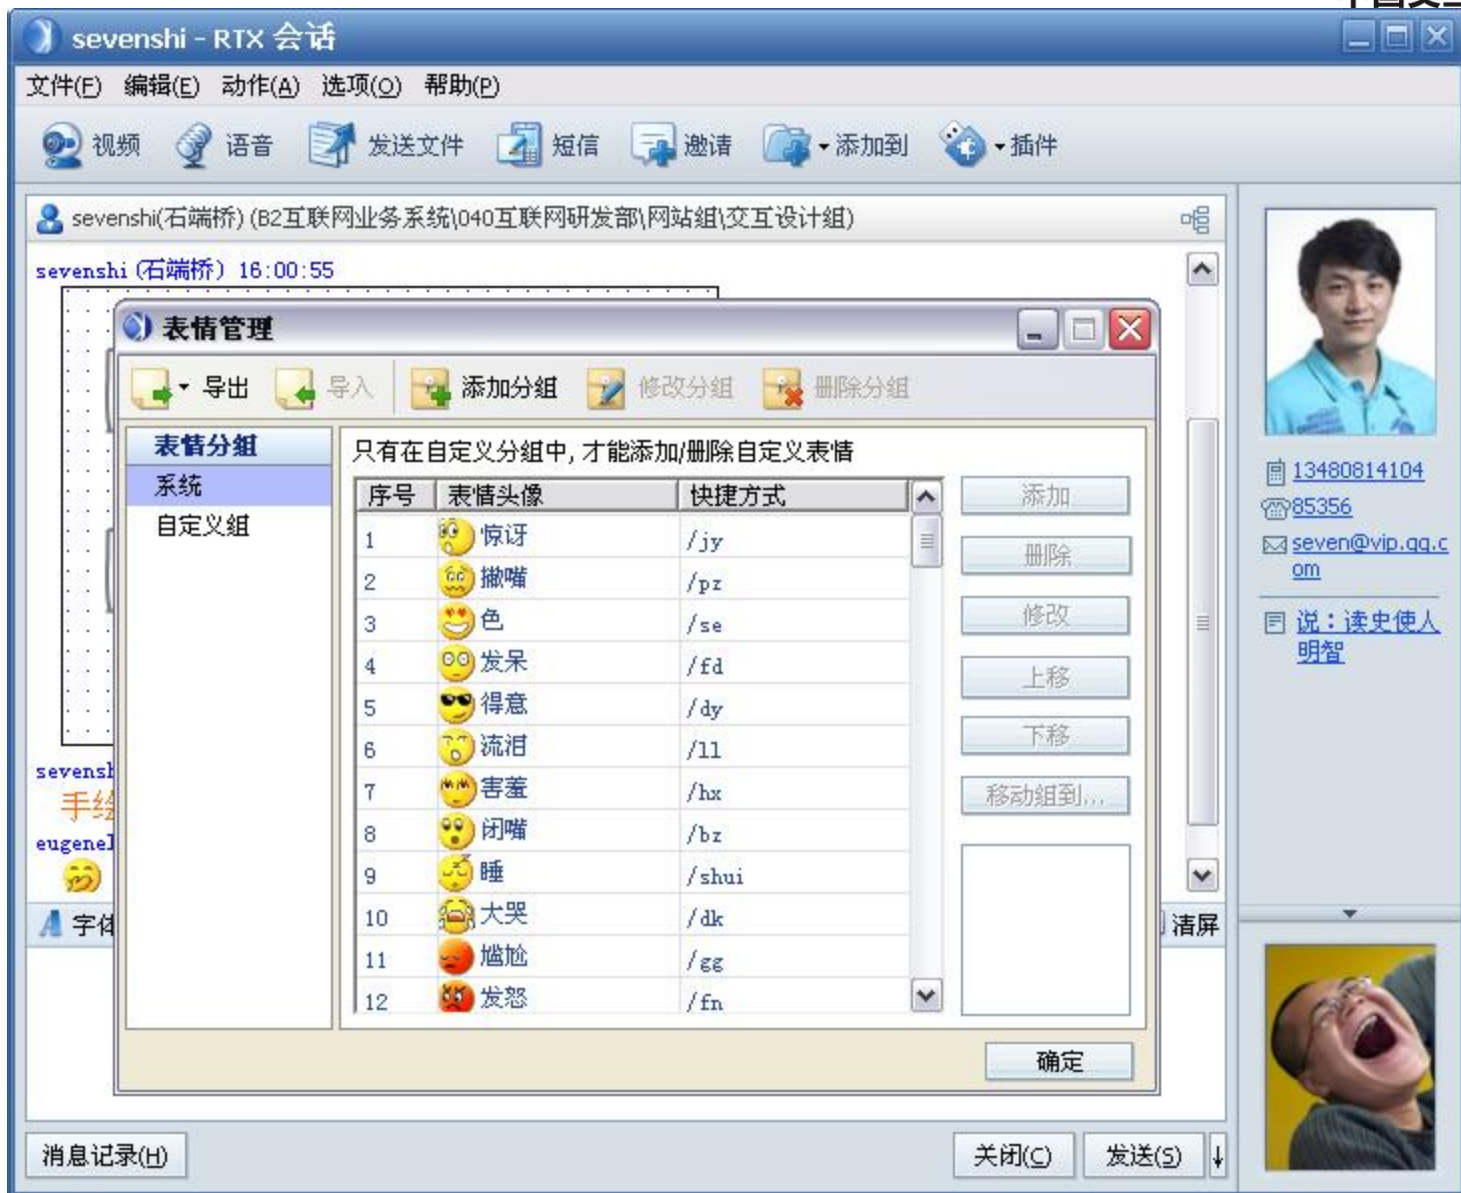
sevenshi - RTX 会话

文件(F) 编辑(E) 动作(A) 选项(O) 帮助(P)

视频 语音 发送文件 短信 邀请 添加到 插件

sevenshi(石端桥) (B2互联网业务系统\040互联网研发部\网站组\交互设计组)

sevenshi (石端桥) 16:00:55

sevensl
手练
eugenel

字体 清屏

表情管理

导出 导入 添加分组 修改分组 删除分组

表情分组
系统
自定义组

只有在自定义分组中，才能添加/删除自定义表情

| 序号 | 表情头像 | 快捷方式 |
|---|---|---|
| 1 | 惊讶 | /jy |
| 2 | 撇嘴 | /pz |
| 3 | 色 | /se |
| 4 | 发呆 | /fd |
| 5 | 得意 | /dy |
| 6 | 流泪 | /ll |
| 7 | 害羞 | /hx |
| 8 | 闭嘴 | /bz |
| 9 | 睡 | /shui |
| 10 | 大哭 | /dk |
| 11 | 尴尬 | /gg |
| 12 | 发怒 | /fn |

添加
删除
修改
上移
下移
移动组到...

确定

13480814104
85356
seven@vip.qq.com
说：读史使人明智

消息记录(H) 关闭(C) 发送(S)